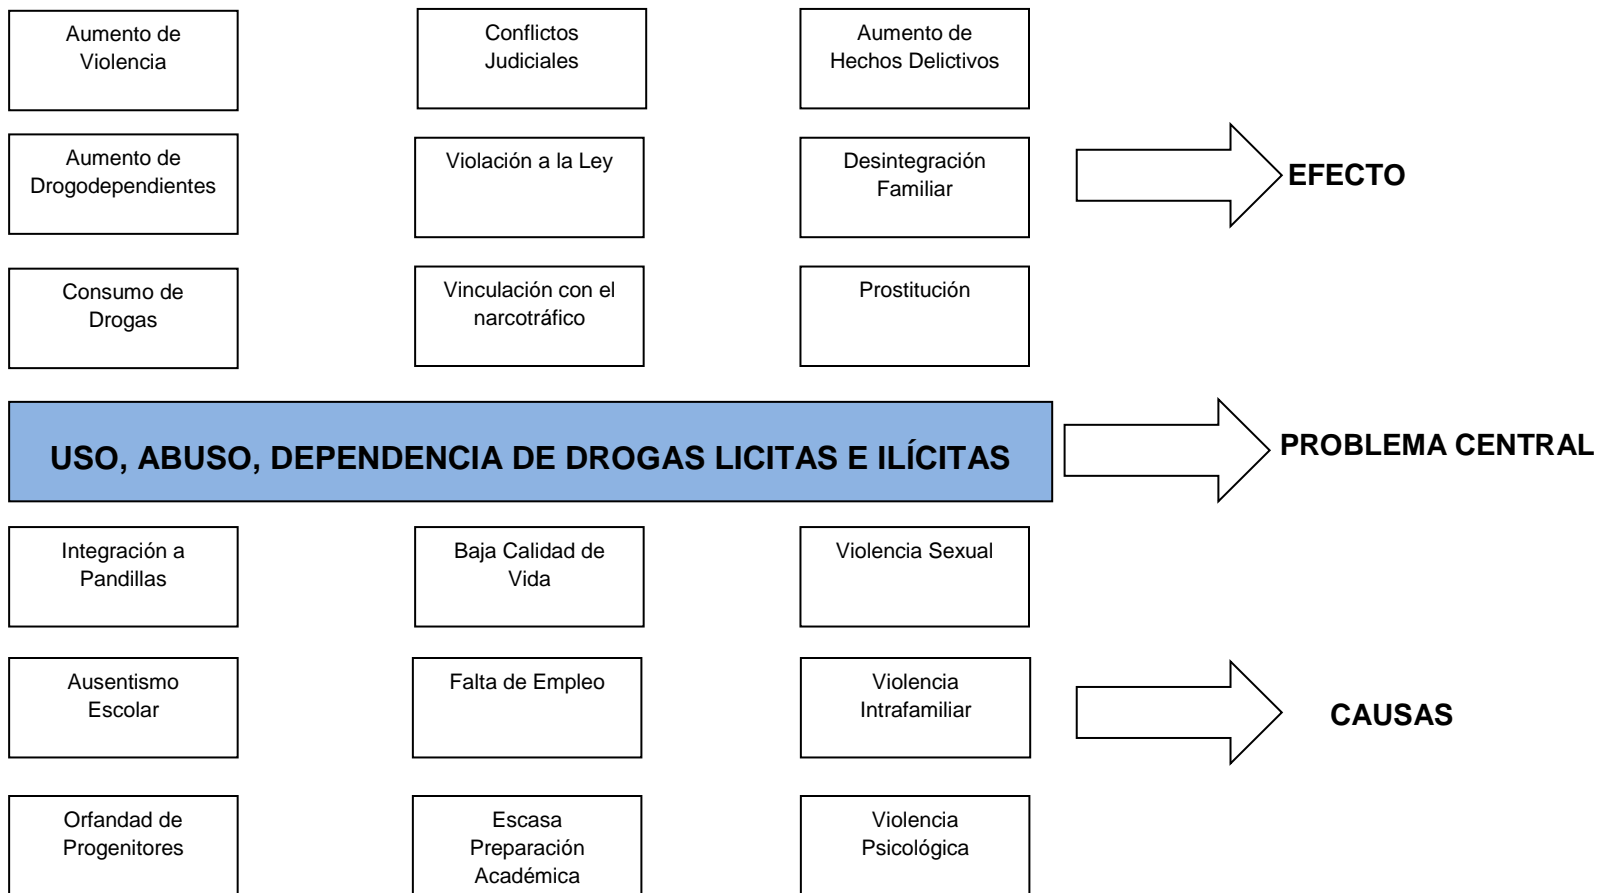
Aumento de Violencia

Conflictos Judiciales

Aumento de Hechos Delictivos

Aumento de Drogodependientes

Violación a la Ley

Desintegración Familiar

EFECTO

Consumo de Drogas

Vinculación con el narcotráfico

Prostitución

USO, ABUSO, DEPENDENCIA DE DROGAS LICITAS E ILÍCITAS

PROBLEMA CENTRAL

Integración a Pandillas

Baja Calidad de Vida

Violencia Sexual

Ausentismo Escolar

Falta de Empleo

Violencia Intrafamiliar

CAUSAS

Orfandad de Progenitores

Escasa Preparación Académica

Violencia Psicológica